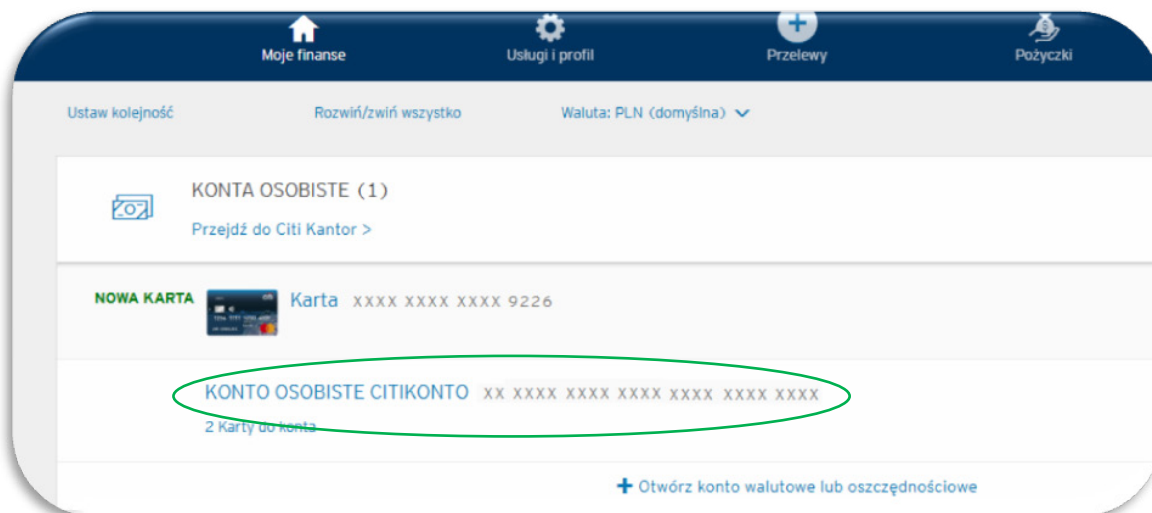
Moje finanse
Usługi i profil
Przelewy
Pożyczki

Ustaw kolejność
Rozwiń/zwiń wszystko
Waluta: PLN (domyślna)

KONTA OSOBISTE (1)
Przejdź do Citi Kantor >

NOWA KARTA
Karta XXXX XXXX XXXX 9226

KONTO OSOBISTE CITIKONTO XX XXXX XXXX XXXX XXXX XXXX XXXX
2 Karty do konta

+ Otwórz konto walutowe lub oszczędnościowe